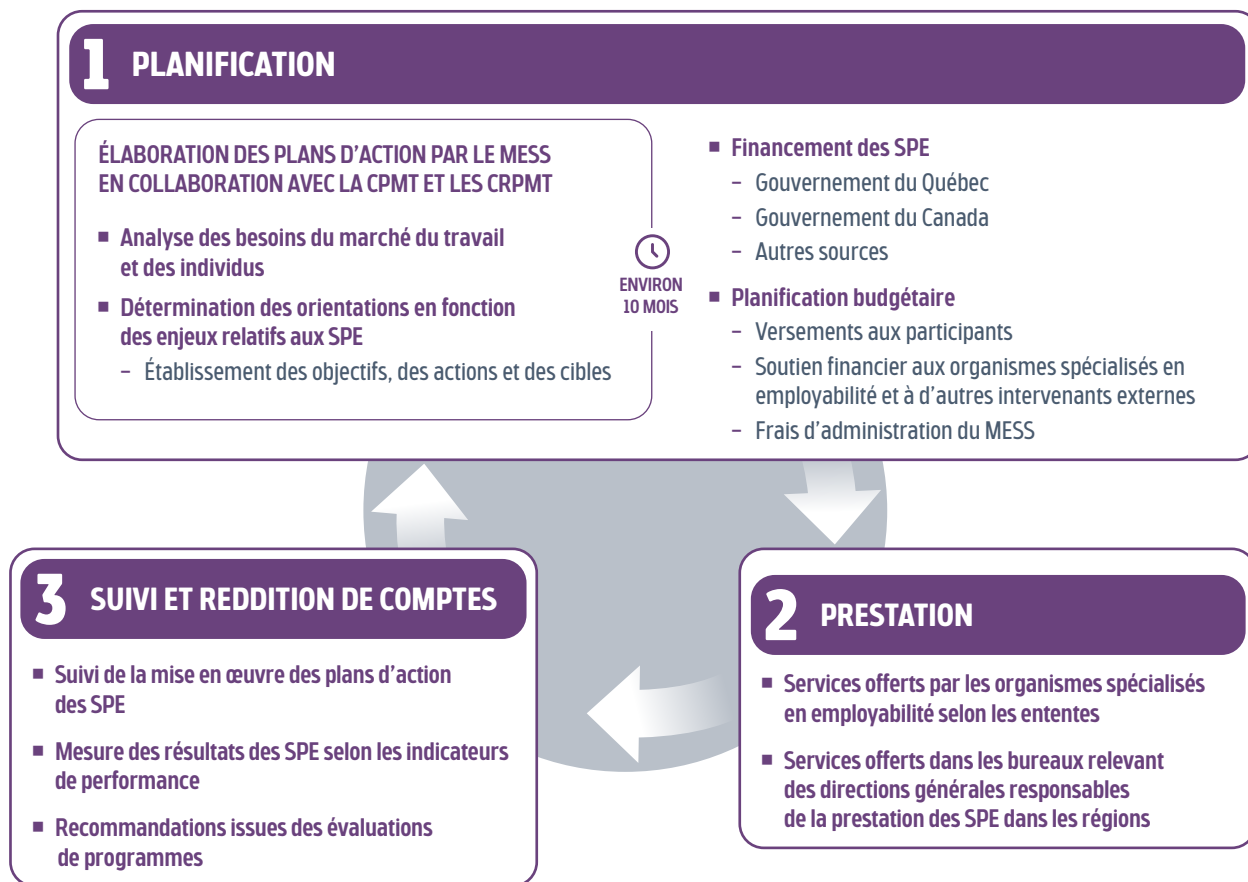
1 PLANIFICATION

ÉLABORATION DES PLANS D'ACTION PAR LE MESS EN COLLABORATION AVEC LA CPMT ET LES CRPMT

■ Analyse des besoins du marché du travail et des individus

■ Détermination des orientations en fonction des enjeux relatifs aux SPE
– Établissement des objectifs, des actions et des cibles

ENVIRON 10 MOIS

■ Financement des SPE
– Gouvernement du Québec
– Gouvernement du Canada
– Autres sources

■ Planification budgétaire
– Versements aux participants
– Soutien financier aux organismes spécialisés en employabilité et à d'autres intervenants externes
– Frais d'administration du MESS

3 SUIVI ET REDDITION DE COMPTES

■ Suivi de la mise en œuvre des plans d'action des SPE

■ Mesure des résultats des SPE selon les indicateurs de performance

■ Recommandations issues des évaluations de programmes

2 PRESTATION

■ Services offerts par les organismes spécialisés en employabilité selon les ententes

■ Services offerts dans les bureaux relevant des directions générales responsables de la prestation des SPE dans les régions